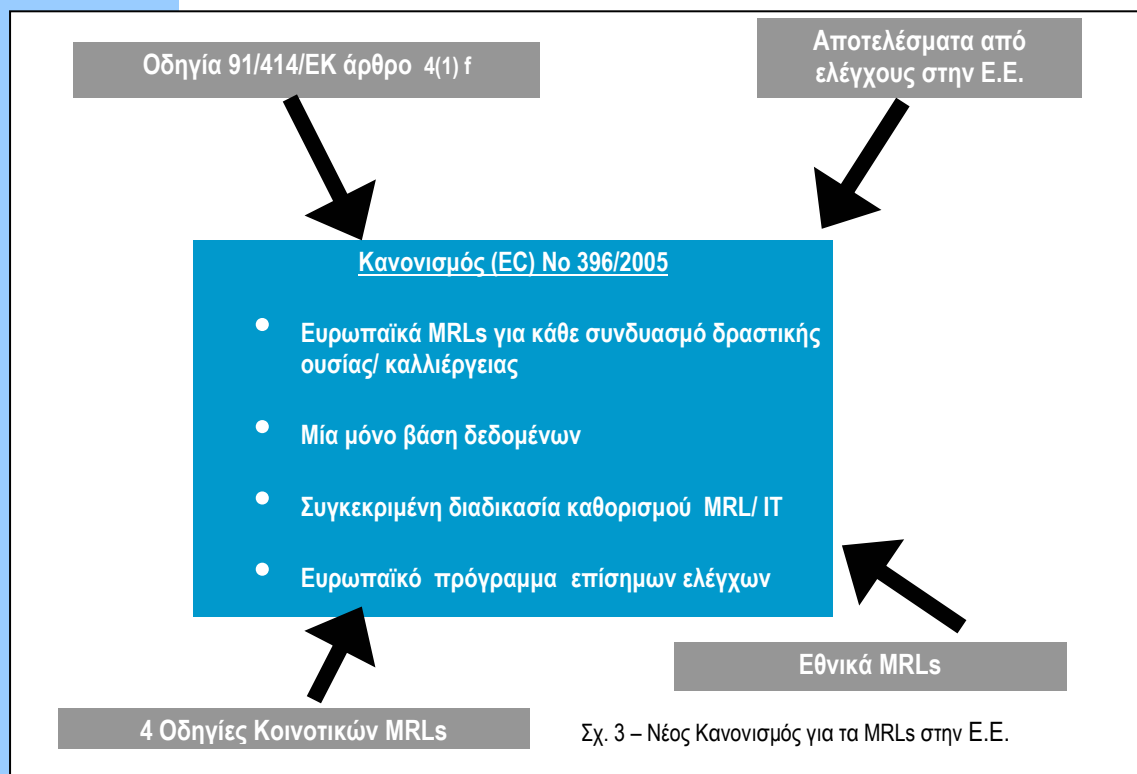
Οδηγία 91/414/ΕΚ άρθρο 4(1) f

Αποτελέσματα από ελέγχους στην Ε.Ε.

Κανονισμός (EC) No 396/2005

- Ευρωπαϊκά MRLs για κάθε συνδυασμό δραστικής ουσίας/ καλλιέργειας
- Μία μόνο βάση δεδομένων
- Συγκεκριμένη διαδικασία καθορισμού MRL/ IT
- Ευρωπαϊκό πρόγραμμα επίσημων ελέγχων

Εθνικά MRLs

4 Οδηγίες Κοινοτικών MRLs

Σχ. 3 – Νέος Κανονισμός για τα MRLs στην Ε.Ε.